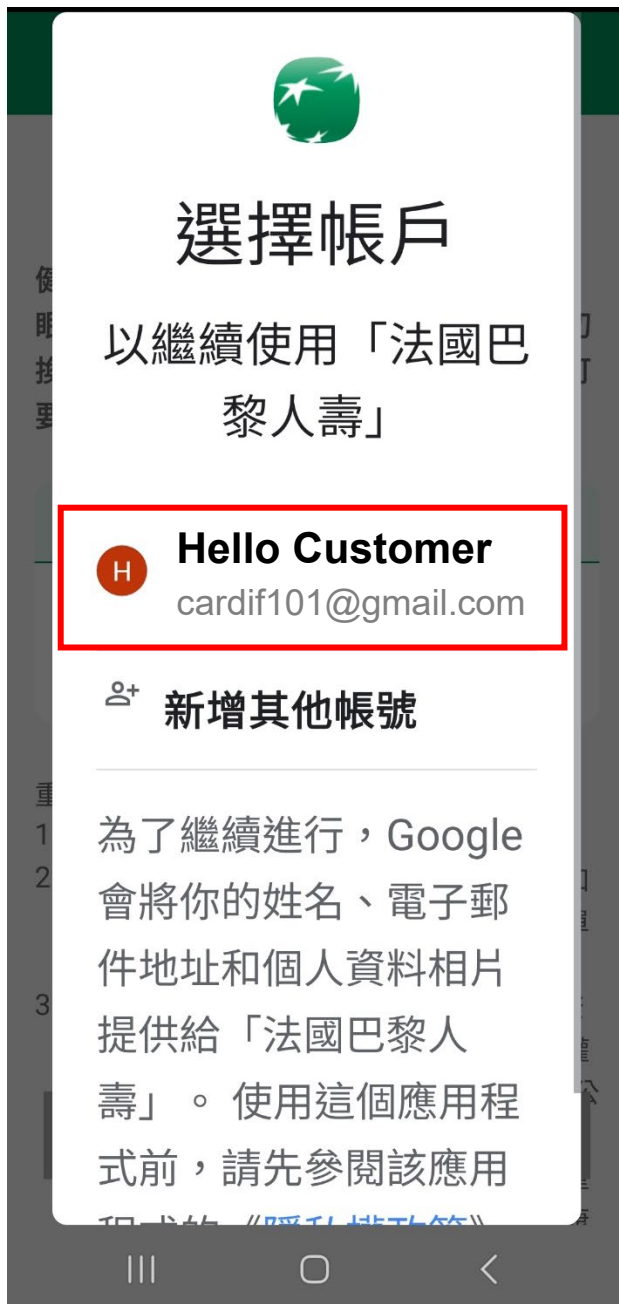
選擇帳戶

以繼續使用「法國巴黎人壽」

H Hello Customer
cardif101@gmail.com

新增其他帳號

為了繼續進行，Google 會將你的姓名、電子郵件地址和個人資料相片提供給「法國巴黎人壽」。 使用這個應用程式前，請先參閱該應用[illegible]